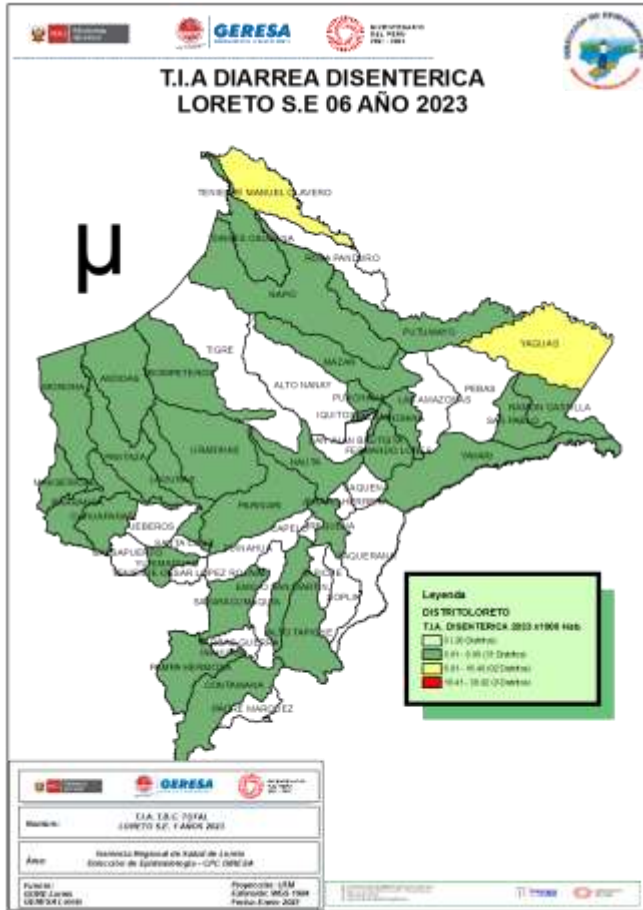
GERESA

BICENTENARIO DEL PERÚ

T.I.A DIARREA DISENTERICA
LORETO S.E 06 AÑO 2023

μ

TENIENTE MANUEL CLAVERO

TORRES CAUSANA

ROSA PANDURO

NAPO

PUTUMAYO

YAGUAS

TIGRE

MAZAN

PEBAS

ALTO NANAY

PUNCHANA

LAS AMAZONAS

RAMON CASTILLA

IQUITOS

SAN PABLO

MORONA

ANDOAS

POMPEYA

URARINAS

SAN JUAN BAUTISTA

FERNANDO LORES

YAVARI

PASTAZA

NAUTA

MANSERICHE

PARINARI

JENARO HERRERA

REQUENA

BARRANCA

JEBEROS

CAPELO

SOQUERAU

LAGUNAS

ALTO TAPICHE

SAPUENA

EMILIO SAN MARTIN

SARAYACU

INAHUAYA

CONTAMANA

VARGAS GUERRA

PADRE MARQUEZ

Leyenda
DISTRITOLORETO
T.I.A. DISENTERICA 2023 x1000 Hab.
0 - 0.00 (Distritos)
0.01 - 0.00 (31 Distritos)
0.01 - 15.40 (02 Distritos)
15.41 - 30.02 (0 Distritos)

GERESA

Nombre: T.I.A. T.B.C TOTAL LORETO S.E. 1 AÑOS 2023

Área: Gerencia Regional de Salud de Loreto Dirección de Epidemiología - CPC GERESA

Fuente: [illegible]

Proyección: UTM
Datum: WGS 1984
Fecha: Enero 2023